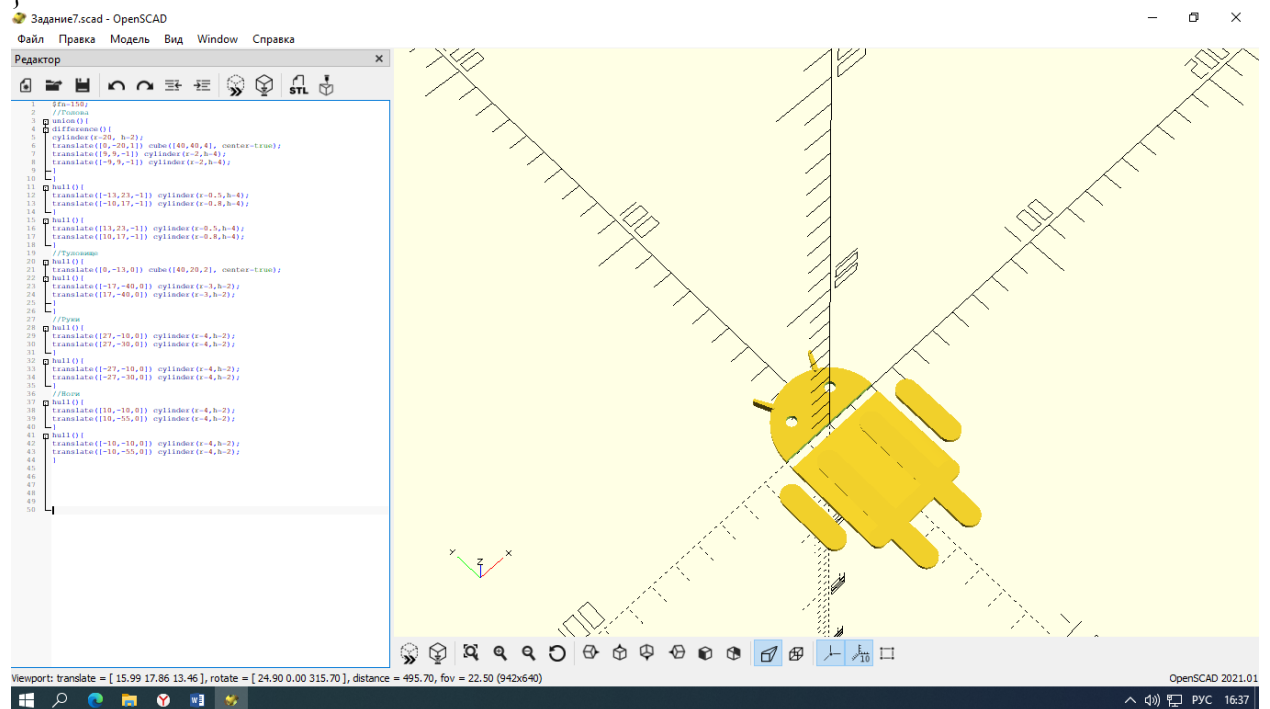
Задание7.scad - OpenSCAD

Файл Правка Модель Вид Window Справка

Редактор

STL

1 $fn=150;
2 //Голова
3 union(){
4 difference(){
5 cylinder(r=20, h=2);
6 translate([0,-20,1]) cube([40,40,4], center=true);
7 translate([9,9,-1]) cylinder(r=2,h=4);
8 translate([-9,9,-1]) cylinder(r=2,h=4);
9 }
10 }
11 hull(){
12 translate([-13,23,-1]) cylinder(r=0.5,h=4);
13 translate([-10,17,-1]) cylinder(r=0.8,h=4);
14 }
15 hull(){
16 translate([13,23,-1]) cylinder(r=0.5,h=4);
17 translate([10,17,-1]) cylinder(r=0.8,h=4);
18 }
19 //Туловище
20 hull(){
21 translate([0,-13,0]) cube([40,20,2], center=true);
22 hull(){
23 translate([-17,-40,0]) cylinder(r=3,h=2);
24 translate([17,-40,0]) cylinder(r=3,h=2);
25 }
26 }
27 //Руки
28 hull(){
29 translate([27,-10,0]) cylinder(r=4,h=2);
30 translate([27,-30,0]) cylinder(r=4,h=2);
31 }
32 hull(){
33 translate([-27,-10,0]) cylinder(r=4,h=2);
34 translate([-27,-30,0]) cylinder(r=4,h=2);
35 }
36 //Ноги
37 hull(){
38 translate([10,-10,0]) cylinder(r=4,h=2);
39 translate([10,-55,0]) cylinder(r=4,h=2);
40 }
41 hull(){
42 translate([-10,-10,0]) cylinder(r=4,h=2);
43 translate([-10,-55,0]) cylinder(r=4,h=2);
44 }
45
46
47
48
49
50

Viewport: translate = [ 15.99 17.86 13.46 ], rotate = [ 24.90 0.00 315.70 ], distance = 495.70, fov = 22.50 (942x640)

OpenSCAD 2021.01

РУС 16:37